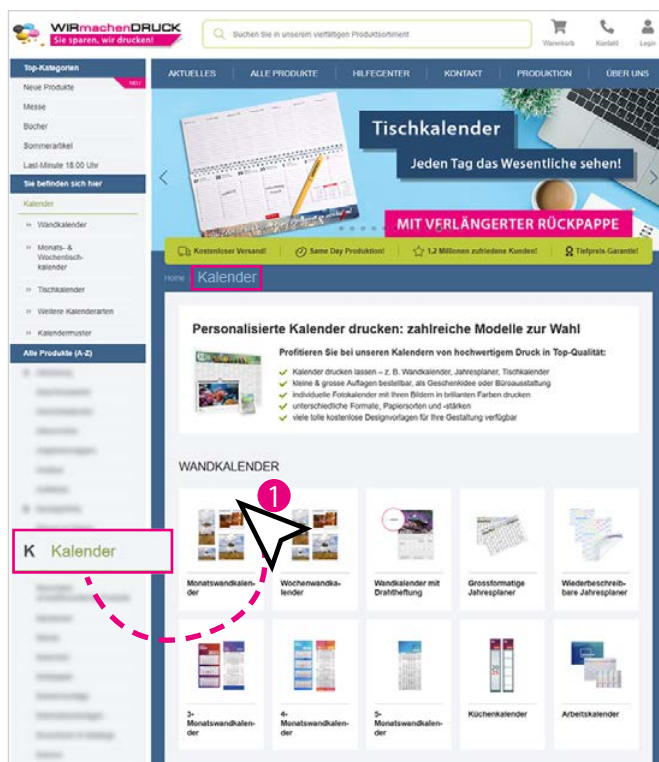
WIRmachenDRUCK
Sie sparen, wir drucken!

Suchen Sie in unserem vielfältigen Produktsortiment

Warenkorb Kontakt Login

Top-Kategorien
Neue Produkte NEU
Messe
Bücher
Sommerartikel
Last-Minute 18.00 Uhr
Sie befinden sich hier
Kalender
» Wandkalender
» Monats- & Wochentisch-kalender
» Tischkalender
» Weitere Kalenderarten
» Kalendermuster
Alle Produkte (A-Z)

K Kalender

AKTUELLES ALLE PRODUKTE HILFECENTER KONTAKT PRODUKTION ÜBER UNS

Tischkalender
Jeden Tag das Wesentliche sehen!
MIT VERLÄNGERTER RÜCKPAPPE

Kostenloser Versand! Same Day Produktion! 1,2 Millionen zufriedene Kunden! Tiefpreis-Garantie!

Home Kalender

Personalisierte Kalender drucken: zahlreiche Modelle zur Wahl

Profitieren Sie bei unseren Kalendern von hochwertigem Druck in Top-Qualität:
Kalender drucken lassen – z. B. Wandkalender, Jahresplaner, Tischkalender
kleine & grosse Auflagen bestellbar, als Geschenkidee oder Büroausstattung
individuelle Fotokalender mit Ihren Bildern in brillanten Farben drucken
unterschiedliche Formate, Papiersorten und -stärken
viele tolle kostenlose Designvorlagen für Ihre Gestaltung verfügbar

WANDKALENDER

1

Monatswandkalender | Wochenwandkalender | Wandkalender mit Drahtheftung | Grossformatige Jahresplaner | Wiederbeschreibbare Jahresplaner

3-Monatswandkalender | 4-Monatswandkalender | 5-Monatswandkalender | Küchenkalender | Arbeitskalender